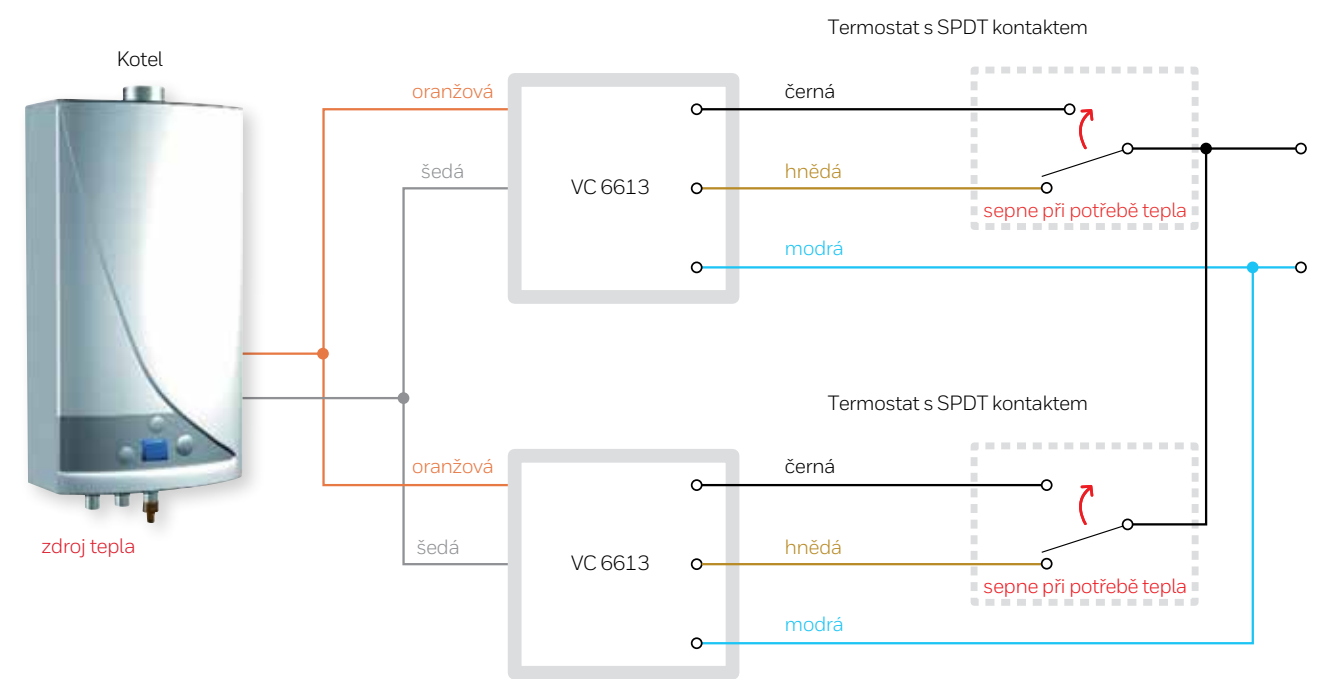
Termostat s SPDT kontaktem

Kotel

oranžová

černá

šedá

VC 6613

hnědá

sepne při potřebě tepla

modrá

Termostat s SPDT kontaktem

oranžová

černá

zdroj tepla

šedá

VC 6613

hnědá

sepne při potřebě tepla

modrá